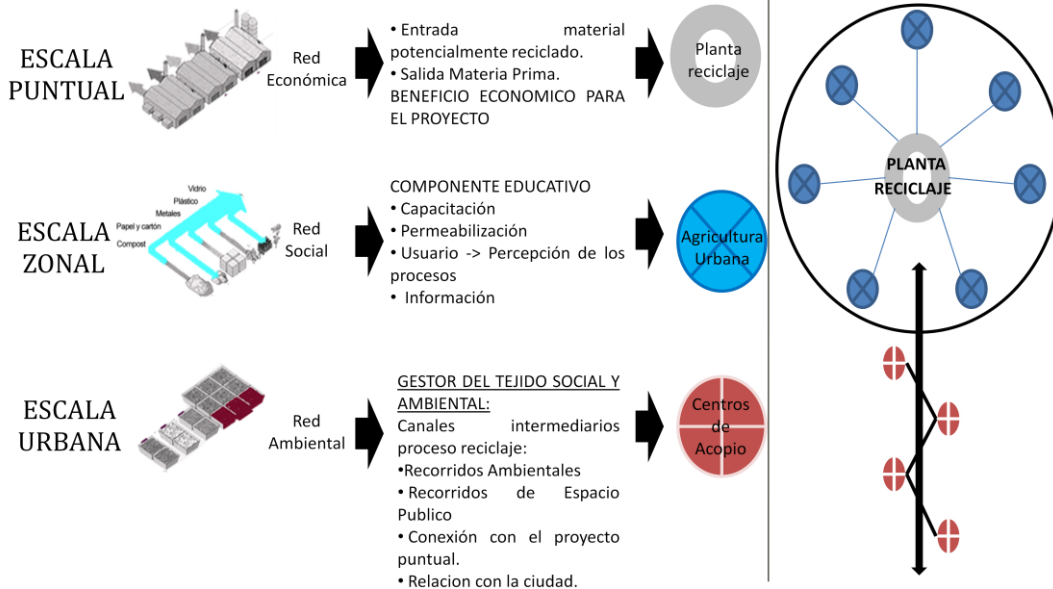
ESCALA PUNTUAL

Red Económica

• Entrada material potencialmente reciclado.
• Salida Materia Prima.
BENEFICIO ECONOMICO PARA EL PROYECTO

Planta reciclaje

ESCALA ZONAL

Vidrio
Plástico
Metales
Papel y cartón
Compost

Red Social

COMPONENTE EDUCATIVO
• Capacitación
• Permeabilización
• Usuario -> Percepción de los procesos
• Información

Agricultura Urbana

ESCALA URBANA

Red Ambiental

GESTOR DEL TEJIDO SOCIAL Y AMBIENTAL:
Canales intermediarios proceso reciclaje:
•Recorridos Ambientales
• Recorridos de Espacio Publico
• Conexión con el proyecto puntual.
• Relacion con la ciudad.

Centros de Acopio

PLANTA RECICLAJE